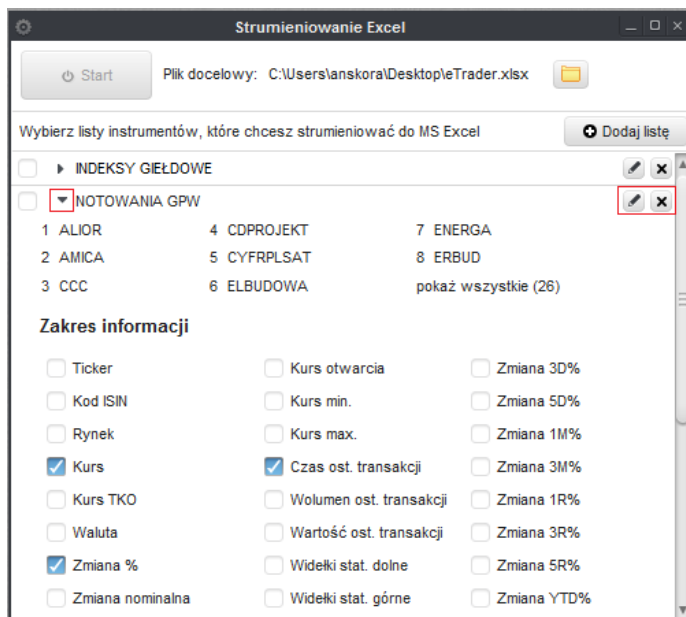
Strumieniowanie Excel

Start

Plik docelowy: C:\Users\anskora\Desktop\eTrader.xlsx

Wybierz listy instrumentów, które chcesz strumieniować do MS Excel

Dodaj listę

INDEKSY GIEŁDOWE

NOTOWANIA GPW

1 ALIOR
2 AMICA
3 CCC
4 CDPROJEKT
5 CYFRPLSAT
6 ELBUDOWA
7 ENERGA
8 ERBUD
pokaż wszystkie (26)

Zakres informacji

Ticker
Kod ISIN
Rynek
Kurs
Kurs TKO
Waluta
Zmiana %
Zmiana nominalna

Kurs otwarcia
Kurs min.
Kurs max.
Czas ost. transakcji
Wolumen ost. transakcji
Wartość ost. transakcji
Widełki stat. dolne
Widełki stat. górne

Zmiana 3D%
Zmiana 5D%
Zmiana 1M%
Zmiana 3M%
Zmiana 1R%
Zmiana 3R%
Zmiana 5R%
Zmiana YTD%